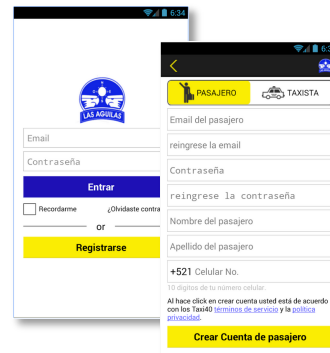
6:34

LAS AGUILAS

Email

Contraseña

Entrar

Recordarme

¿Olvidaste contra

or

Registrarse

6:3

PASAJERO

TAXISTA

Email del pasajero

reingrese la email

Contraseña

reingrese la contraseña

Nombre del pasajero

Apellido del pasajero

+521 Celular No.

10 dígitos de tu número celular

Al hace click en crear cuenta usted está de acuerdo con los Taxi40 términos de servicio y la política privacidad.

Crear Cuenta de pasajero